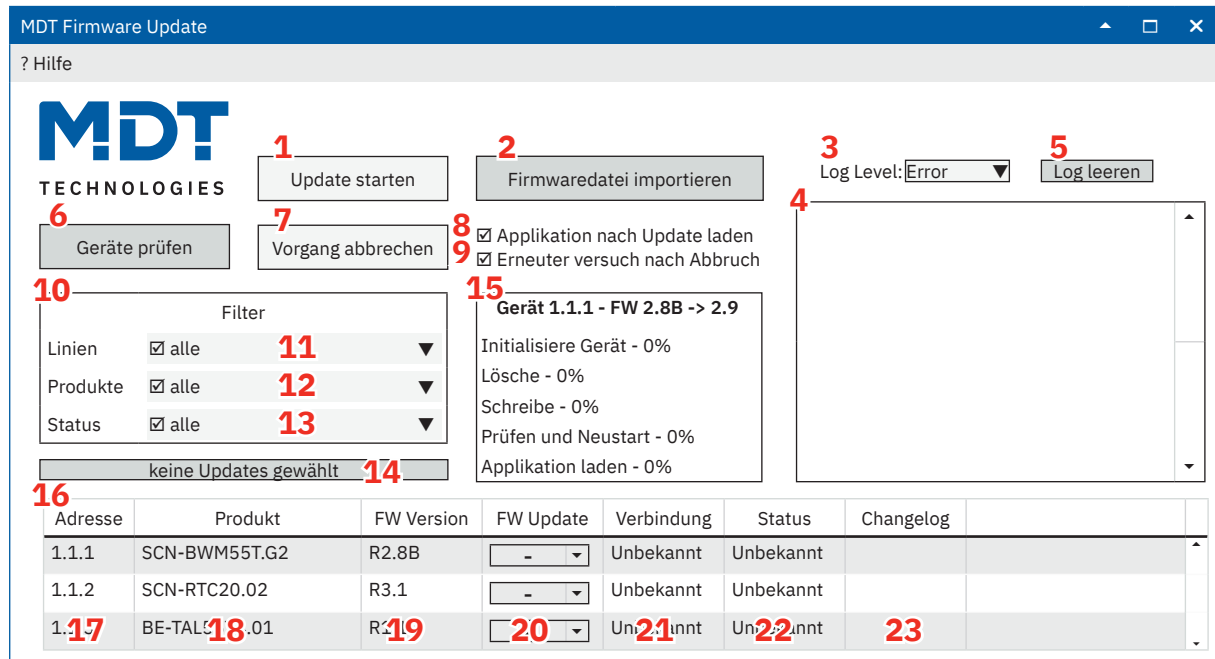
MDT Firmware Update

? Hilfe

MDT TECHNOLOGIES

1 Update starten

2 Firmwaredatei importieren

3 Log Level: Error

5 Log leeren

4

6 Geräte prüfen

7 Vorgang abbrechen

8 ☑ Applikation nach Update laden
9 ☑ Erneuter versuch nach Abbruch

10 Filter

Linien ☑ alle 11
Produkte ☑ alle 12
Status ☑ alle 13

15 Gerät 1.1.1 - FW 2.8B -> 2.9

Initialisiere Gerät - 0%
Lösche - 0%
Schreibe - 0%
Prüfen und Neustart - 0%
Applikation laden - 0%

keine Updates gewählt 14

16

| Adresse | Produkt | FW Version | FW Update | Verbindung | Status | Changelog |
|---|---|---|---|---|---|---|
| 1.1.1 | SCN-BWM55T.G2 | R2.8B | - | Unbekannt | Unbekannt | |
| 1.1.2 | SCN-RTC20.02 | R3.1 | - | Unbekannt | Unbekannt | |
| 1.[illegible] 17 | BE-TAL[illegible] 18 .01 | R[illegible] 19 | 20 | Un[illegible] 21 nnt | Un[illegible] 22 nnt | 23 |